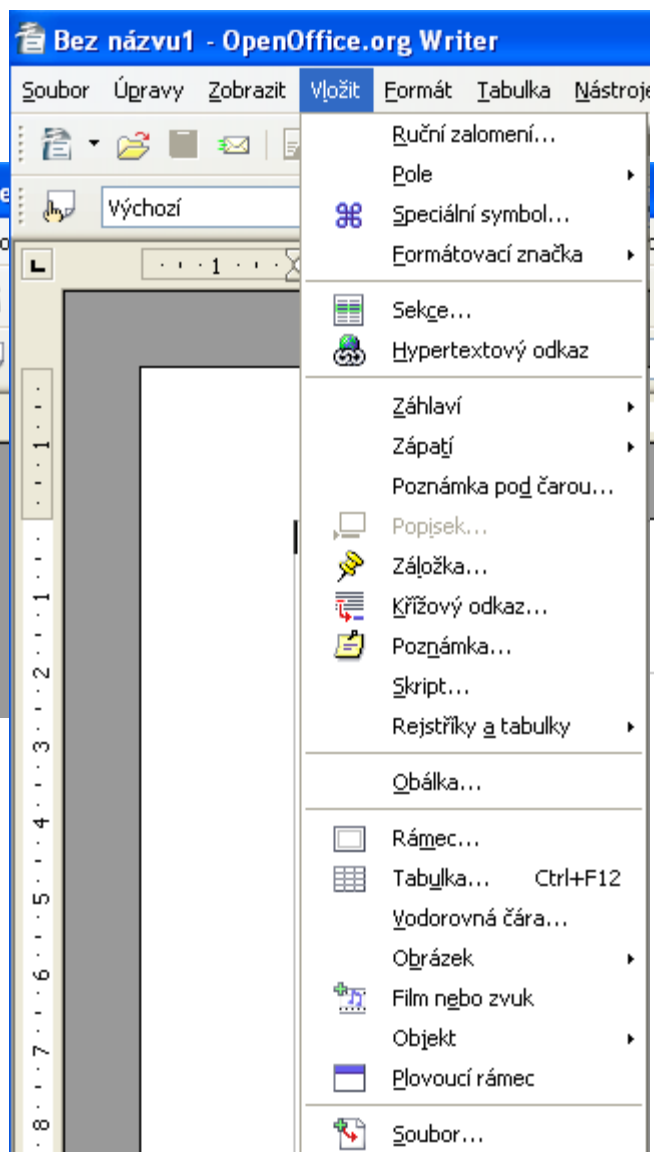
Bez názvu1 - OpenOffice.org Writer

Soubor Úpravy Zobrazit Vložit Formát Tabulka Nástroje

Výchozí

1

Ruční zalomení...
Pole
Speciální symbol...
Formátovací značka
Sekce...
Hypertextový odkaz
Záhlaví
Zápatí
Poznámka pod čarou...
Popisek...
Záložka...
Křížový odkaz...
Poznámka...
Skript...
Rejstříky a tabulky
Obálka...
Rámec...
Tabulka... Ctrl+F12
Vodorovná čára...
Obrázek
Film nebo zvuk
Objekt
Plovoucí rámec
Soubor...

1 2 3 4 5 6 7 8